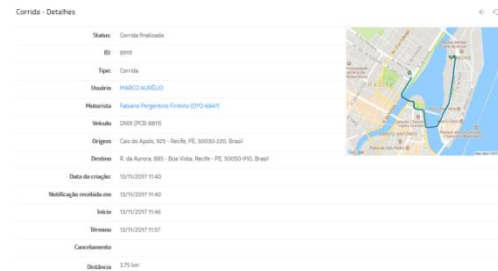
Corrida - Detalhes

| | |
|---|---|
| Status: | Corrida finalizada |
| ID: | 8919 |
| Tipo: | Corrida |
| Usuário | MARCO AURÉLIO |
| Motorista | Fabiano Pergentino Firmino (OYO-6647) |
| Veículo | ONIX (PCB-8811) |
| Origem | Cais do Apolo, 925 - Recife, PE, 50030-220, Brasil |
| Destino | R. da Aurora, 885 - Boa Vista, Recife - PE, 50050-910, Brasil |
| Data da criação: | 13/11/2017 11:40 |
| Notificação recebida em | 13/11/2017 11:40 |
| Início | 13/11/2017 11:46 |
| Término | 13/11/2017 11:57 |
| Cancelamento | |
| Distância | 3.75 km |

Google